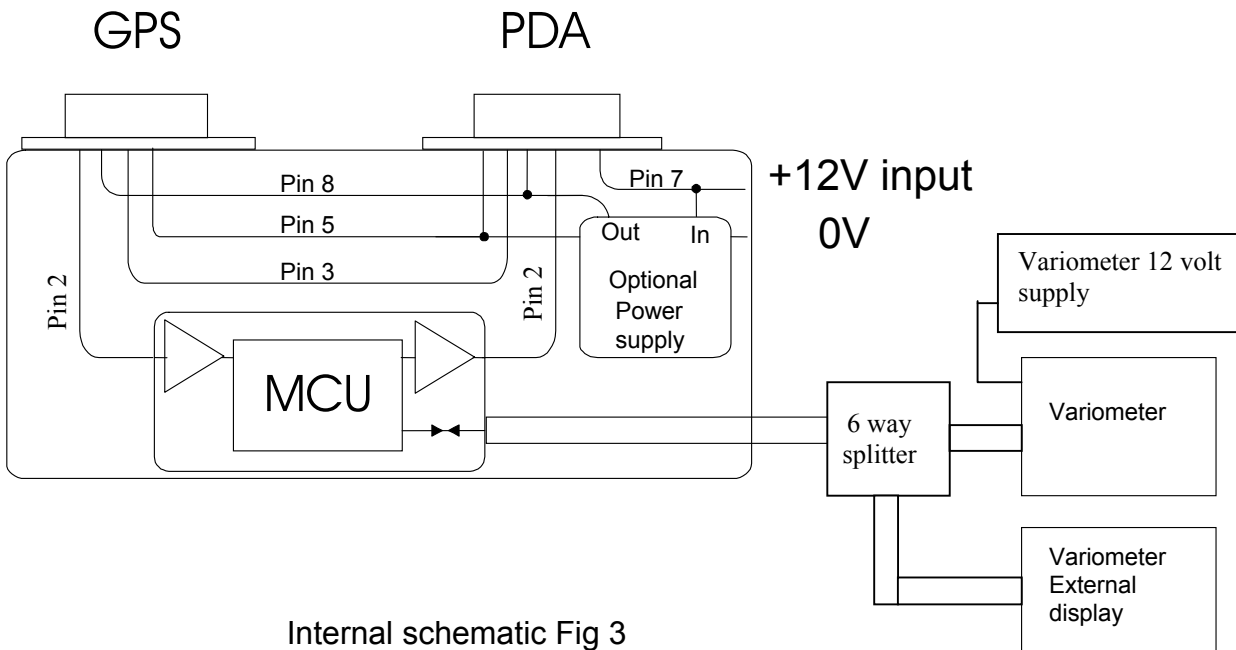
GPS

PDA

Pin 8

Pin 7

+12V input

Pin 5

Out

In

0V

Pin 3

Pin 2

Pin 2

Optional Power supply

Variometer 12 volt supply

MCU

Variometer

6 way splitter

Variometer External display

Internal schematic Fig 3